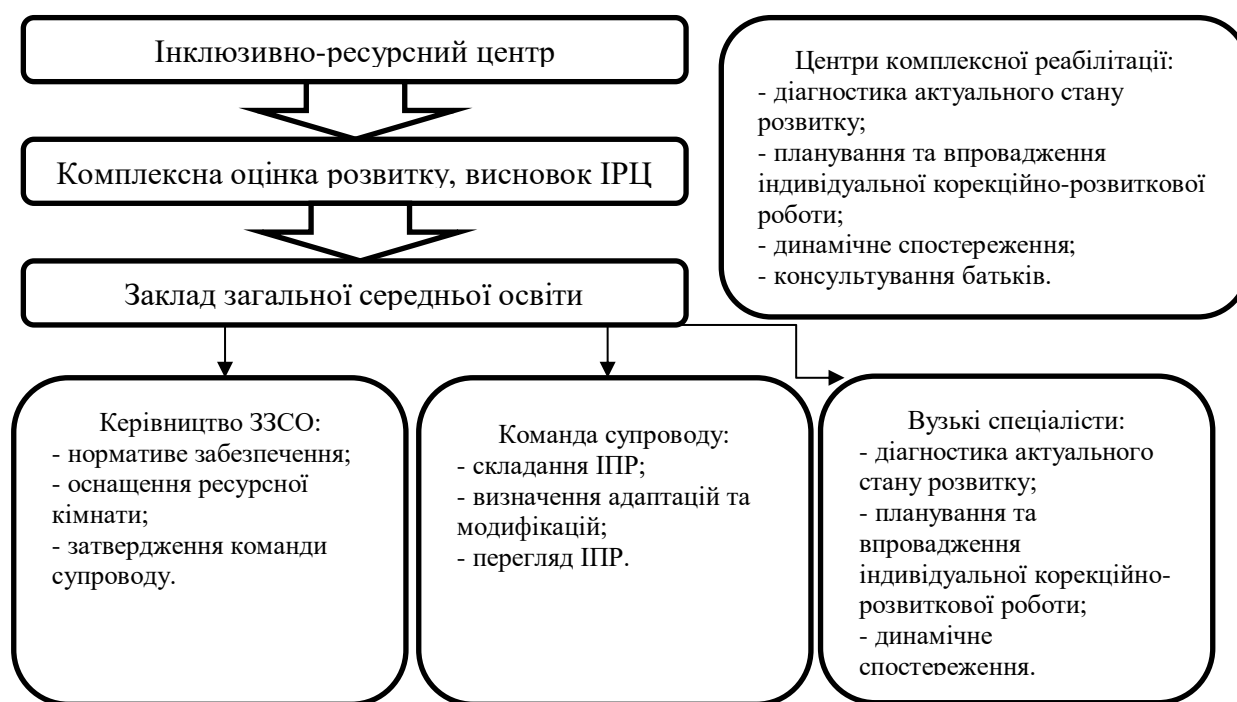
Інклюзивно-ресурсний центр

Комплексна оцінка розвитку, висновок ІРЦ

Заклад загальної середньої освіти

Центри комплексної реабілітації:
- діагностика актуального стану розвитку;
- планування та впровадження індивідуальної корекційно-розвиткової роботи;
- динамічне спостереження;
- консультування батьків.

Керівництво ЗЗСО:
- нормативе забезпечення;
- оснащення ресурсної кімнати;
- затвердження команди супроводу.

Команда супроводу:
- складання ІПР;
- визначення адаптацій та модифікацій;
- перегляд ІПР.

Вузькі спеціалісти:
- діагностика актуального стану розвитку;
- планування та впровадження індивідуальної корекційно-розвиткової роботи;
- динамічне спостереження.